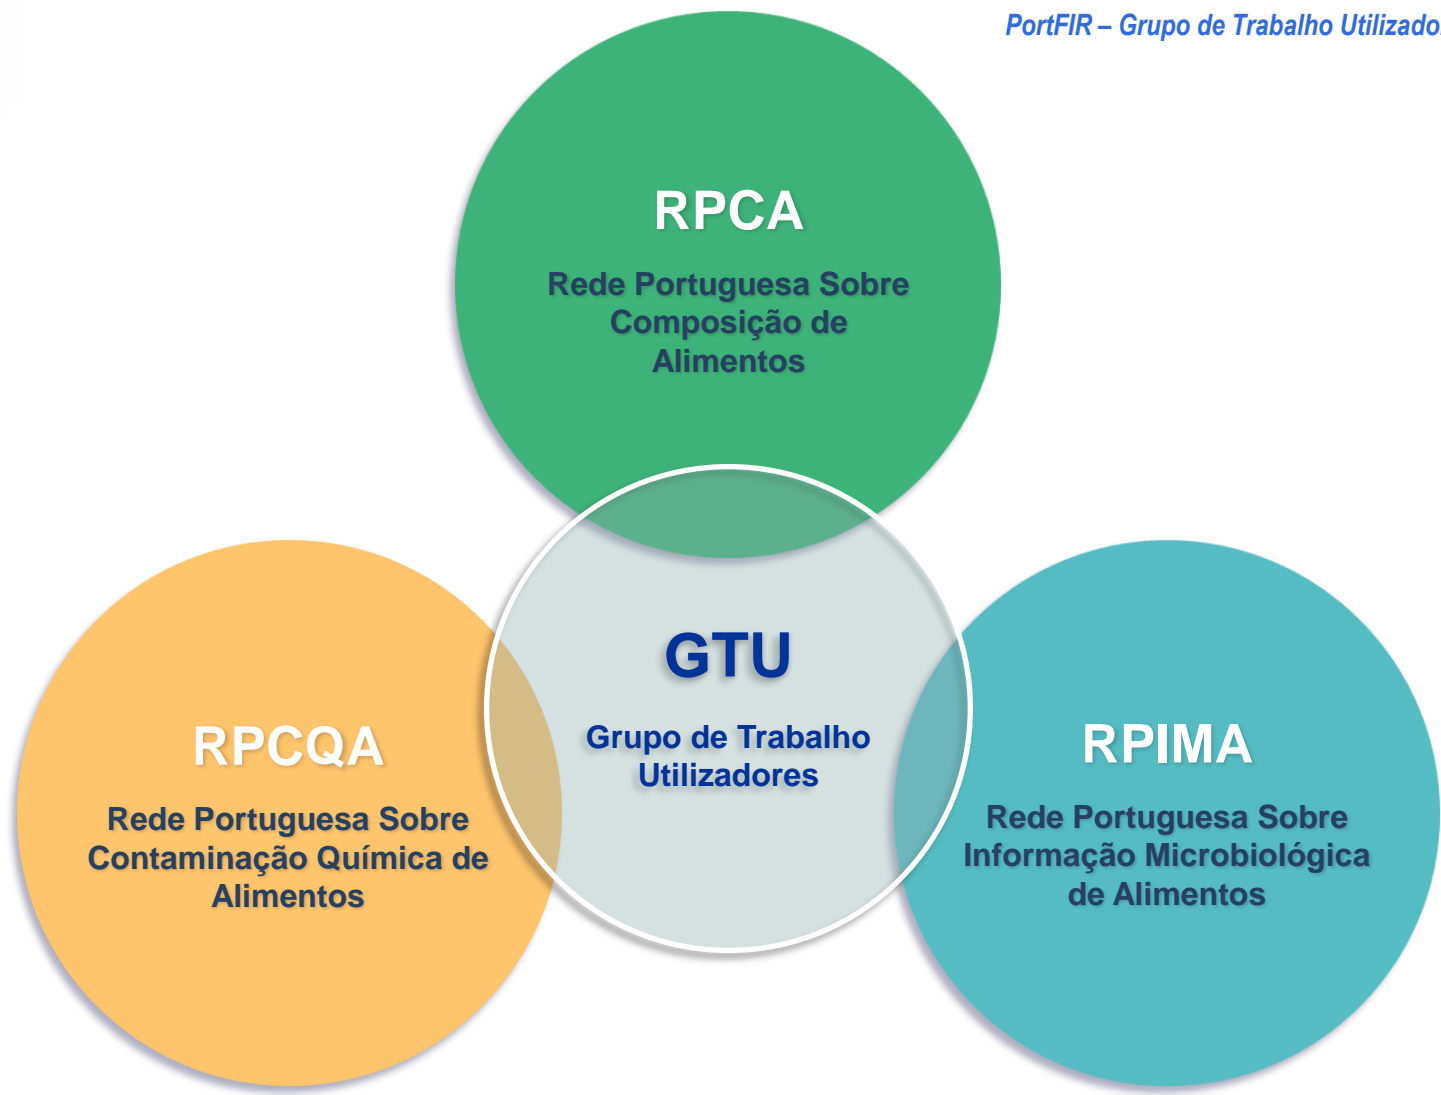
PortFIR – Grupo de Trabalho Utilizado

RPCA

Rede Portuguesa Sobre Composição de Alimentos

GTU

Grupo de Trabalho Utilizadores

RPCQA

Rede Portuguesa Sobre Contaminação Química de Alimentos

RPIMA

Rede Portuguesa Sobre Informação Microbiológica de Alimentos